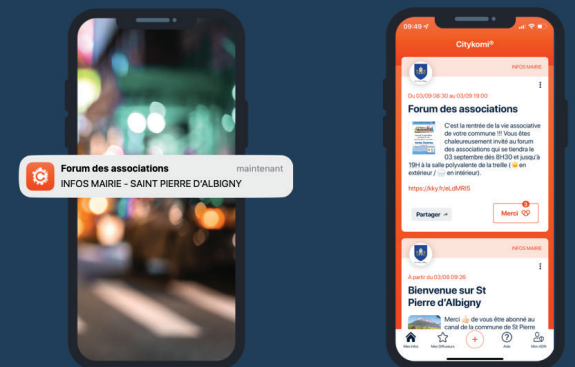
Forum des associations
maintenant
INFOS MAIRIE - SAINT PIERRE D'ALBIGNY

09:49
Citykomi®

INFOS MAIRIE
Du 03/09 08:30 au 03/09 19:00
Forum des associations
C'est la rentrée de la vie associative de votre commune !!! Vous êtes chaleureusement invité au forum des associations qui se tiendra le 03 septembre dès 8H30 et jusqu'à 19H à la salle polyvalente de la treille ( en extérieur / en intérieur).
https://ky.fr/eLdMRl5
Partager
Merci

INFOS MAIRIE
A partir du 03/09 09:26
Bienvenue sur St Pierre d'Albigny
Merci de vous être abonné au canal de la commune de St Pierre

Mes infos
Mes Diffuseurs
Aide
Mon KOM